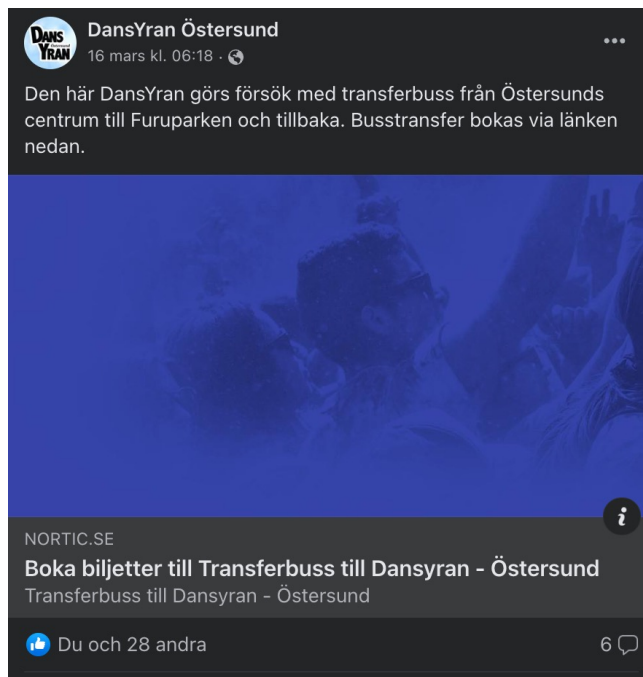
DANS YRAN

DansYran Östersund
16 mars kl. 06:18 ·

Den här DansYran görs försök med transferbuss från Östersunds centrum till Furuparken och tillbaka. Busstransfer bokas via länken nedan.

NORTIC.SE
Boka biljetter till Transferbuss till Dansyran - Östersund
Transferbuss till Dansyran - Östersund

Du och 28 andra
6